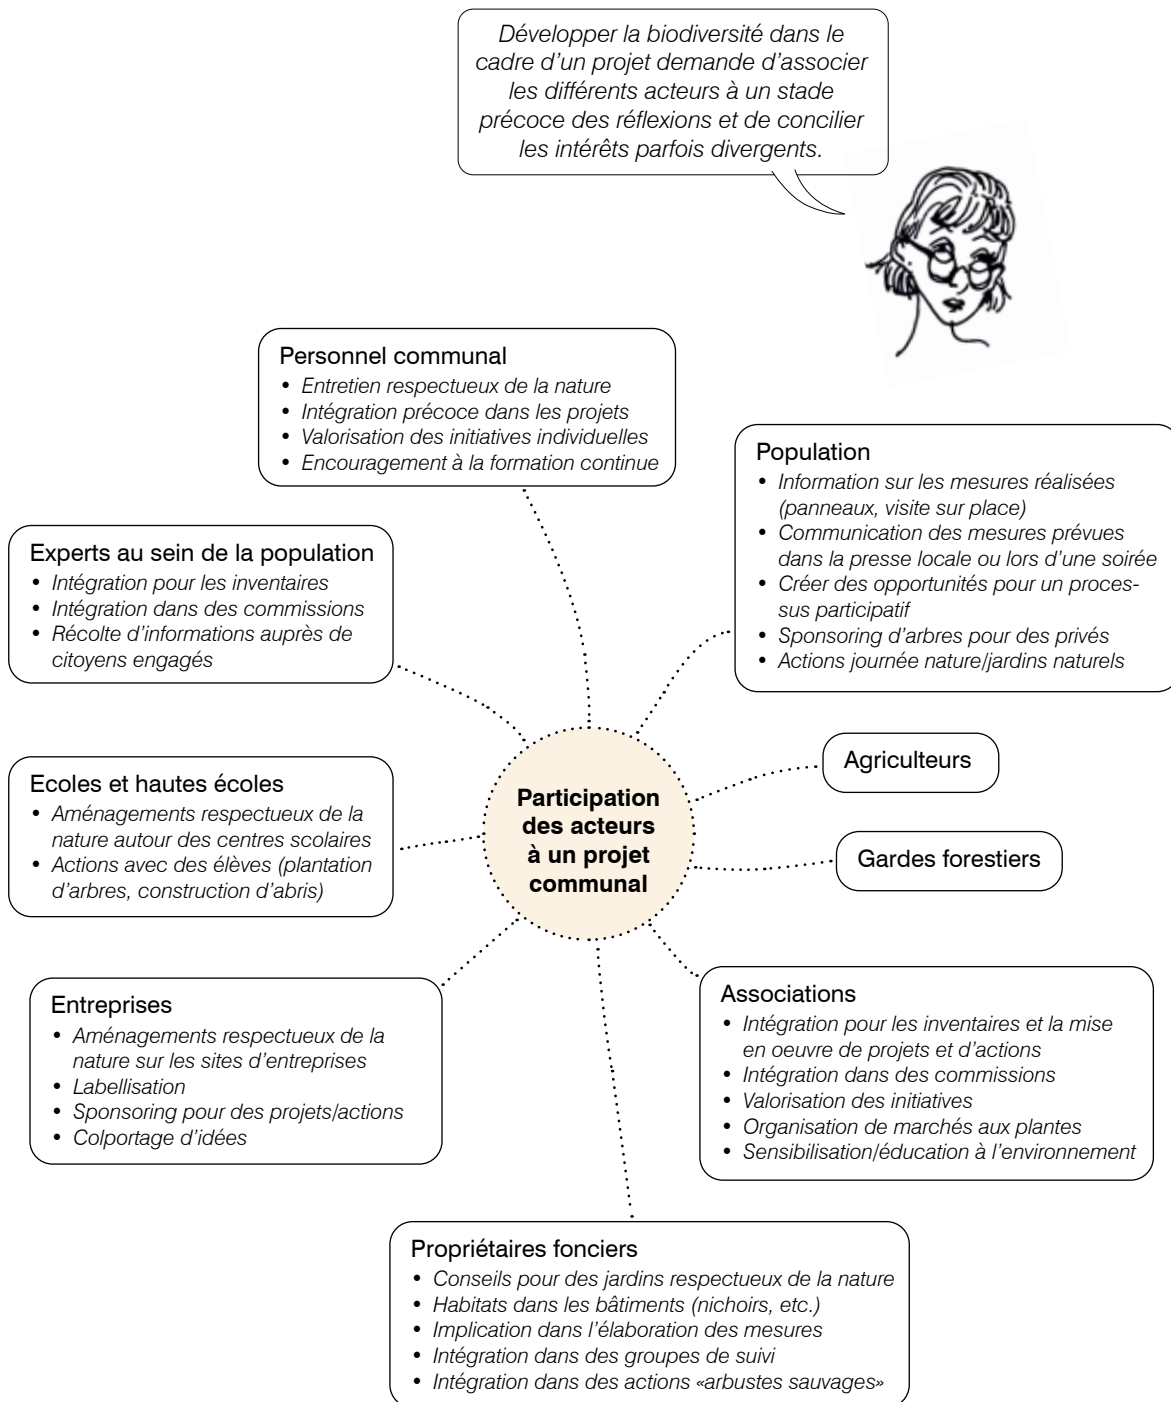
Développer la biodiversité dans le cadre d'un projet demande d'associer les différents acteurs à un stade précoce des réflexions et de concilier les intérêts parfois divergents.

Personnel communal
- Entretien respectueux de la nature
- Intégration précoce dans les projets
- Valorisation des initiatives individuelles
- Encouragement à la formation continue

Population
- Information sur les mesures réalisées (panneaux, visite sur place)
- Communication des mesures prévues dans la presse locale ou lors d'une soirée
- Créer des opportunités pour un processus participatif
- Sponsoring d'arbres pour des privés
- Actions journée nature/jardins naturels

Experts au sein de la population
- Intégration pour les inventaires
- Intégration dans des commissions
- Récolte d'informations auprès de citoyens engagés

Participation des acteurs à un projet communal

Agriculteurs

Ecoles et hautes écoles
- Aménagements respectueux de la nature autour des centres scolaires
- Actions avec des élèves (plantation d'arbres, construction d'abris)

Gardes forestiers

Entreprises
- Aménagements respectueux de la nature sur les sites d'entreprises
- Labellisation
- Sponsoring pour des projets/actions
- Colportage d'idées

Associations
- Intégration pour les inventaires et la mise en oeuvre de projets et d'actions
- Intégration dans des commissions
- Valorisation des initiatives
- Organisation de marchés aux plantes
- Sensibilisation/éducation à l'environnement

Propriétaires fonciers
- Conseils pour des jardins respectueux de la nature
- Habitats dans les bâtiments (nichoirs, etc.)
- Implication dans l'élaboration des mesures
- Intégration dans des groupes de suivi
- Intégration dans des actions «arbustes sauvages»